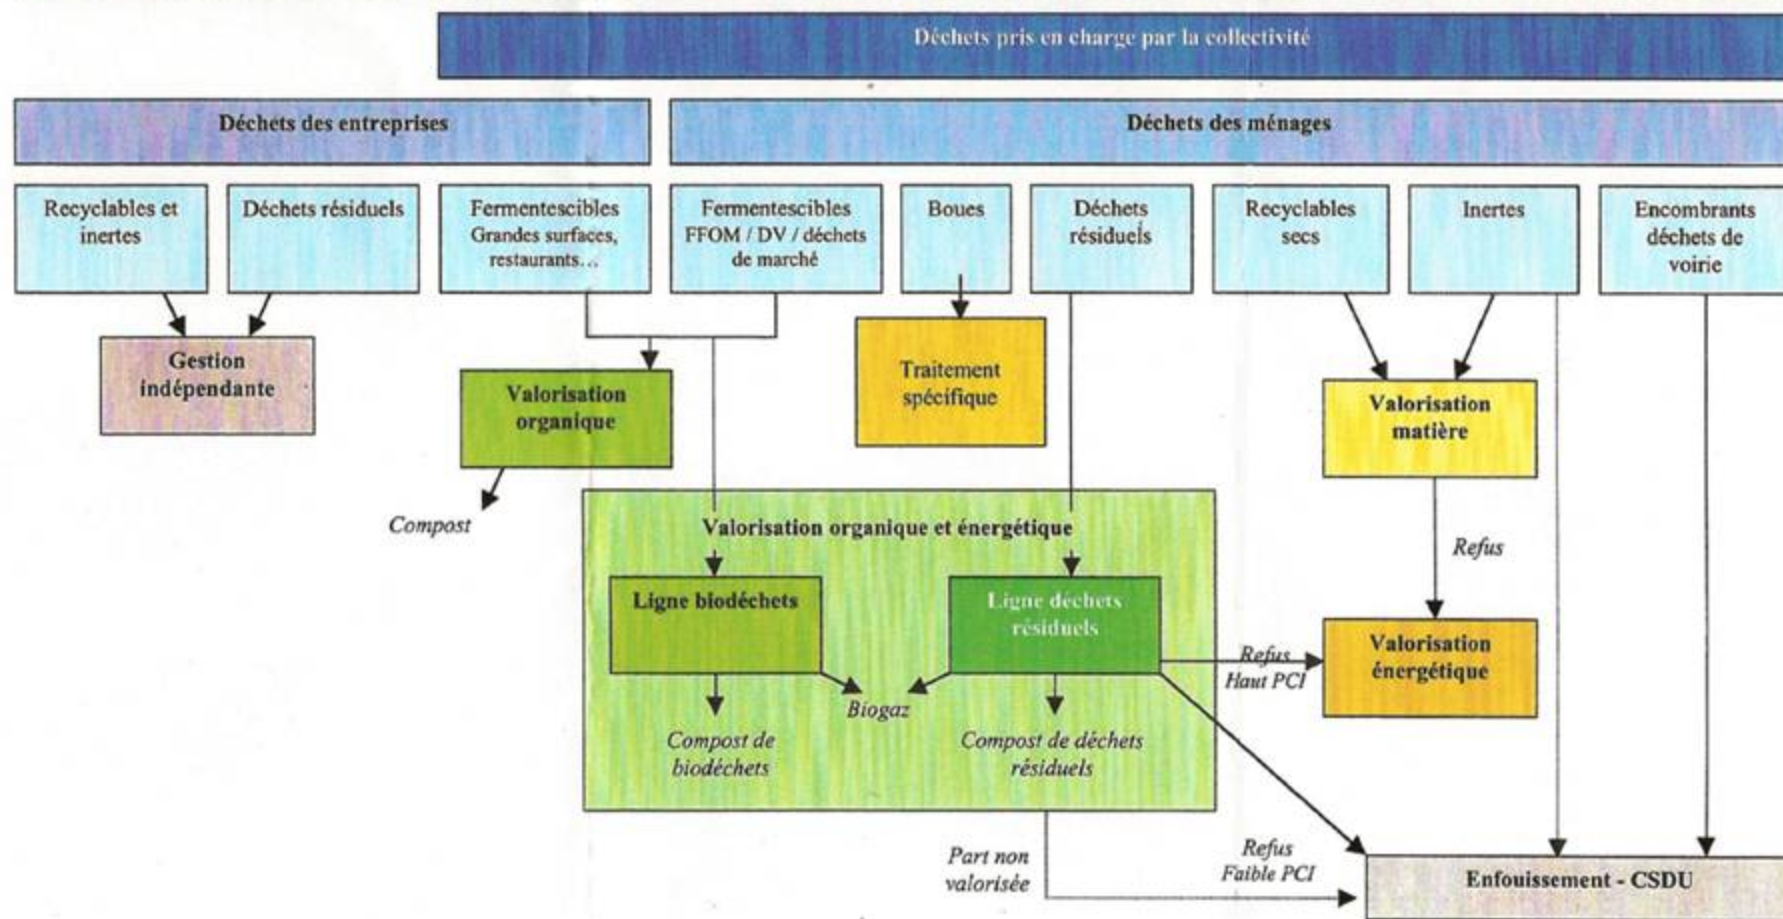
Déchets pris en charge par la collectivité

Déchets des entreprises

Déchets des ménages

Recyclables et inertes

Déchets résiduels

Fermentescibles Grandes surfaces, restaurants…

Fermentescibles FFOM / DV / déchets de marché

Boues

Déchets résiduels

Recyclables secs

Inertes

Encombrants déchets de voirie

Gestion indépendante

Valorisation organique

Traitement spécifique

Valorisation matière

Compost

Valorisation organique et énergétique

Refus

Ligne biodéchets

Ligne déchets résiduels

Refus Haut PCI

Valorisation énergétique

Biogaz

Compost de biodéchets

Compost de déchets résiduels

Part non valorisée

Refus Faible PCI

Enfouissement - CSDU